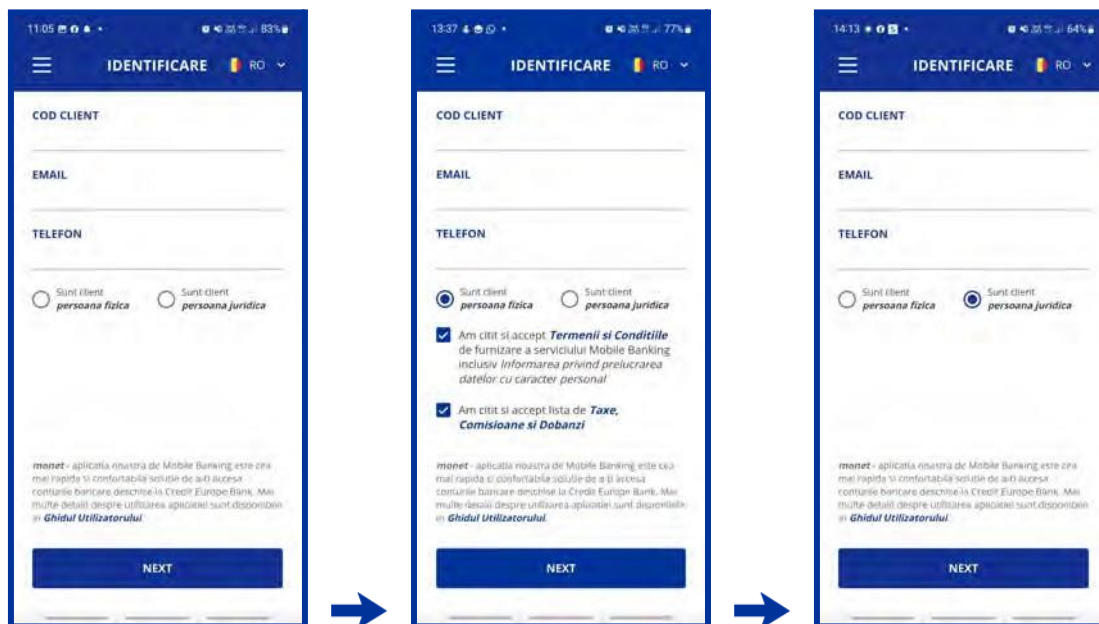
11:05 83%

IDENTIFICARE RO

COD CLIENT

EMAIL

TELEFON

Sunt client persoana fizica

Sunt client persoana juridica

monet - aplicatia noastra de Mobile Banking este cea mai rapida si confortabila solutie de a-ti accesa conturile bancare deschise la Credit Europe Bank. Mai multe detalii despre utilizarea aplicatiei sunt disponibile in Ghidul Utilizatorului.

NEXT

13:37 77%

IDENTIFICARE RO

COD CLIENT

EMAIL

TELEFON

Sunt client persoana fizica

Sunt client persoana juridica

Am citit si accept Termenii si Conditiile de furnizare a serviciului Mobile Banking inclusiv Informarea privind prelucrarea datelor cu caracter personal

Am citit si accept lista de Taxe, Comisioane si Dobanzi

monet - aplicatia noastra de Mobile Banking este cea mai rapida si confortabila solutie de a-ti accesa conturile bancare deschise la Credit Europe Bank. Mai multe detalii despre utilizarea aplicatiei sunt disponibile in Ghidul Utilizatorului.

NEXT

14:13 64%

IDENTIFICARE RO

COD CLIENT

EMAIL

TELEFON

Sunt client persoana fizica

Sunt client persoana juridica

monet - aplicatia noastra de Mobile Banking este cea mai rapida si confortabila solutie de a-ti accesa conturile bancare deschise la Credit Europe Bank. Mai multe detalii despre utilizarea aplicatiei sunt disponibile in Ghidul Utilizatorului.

NEXT